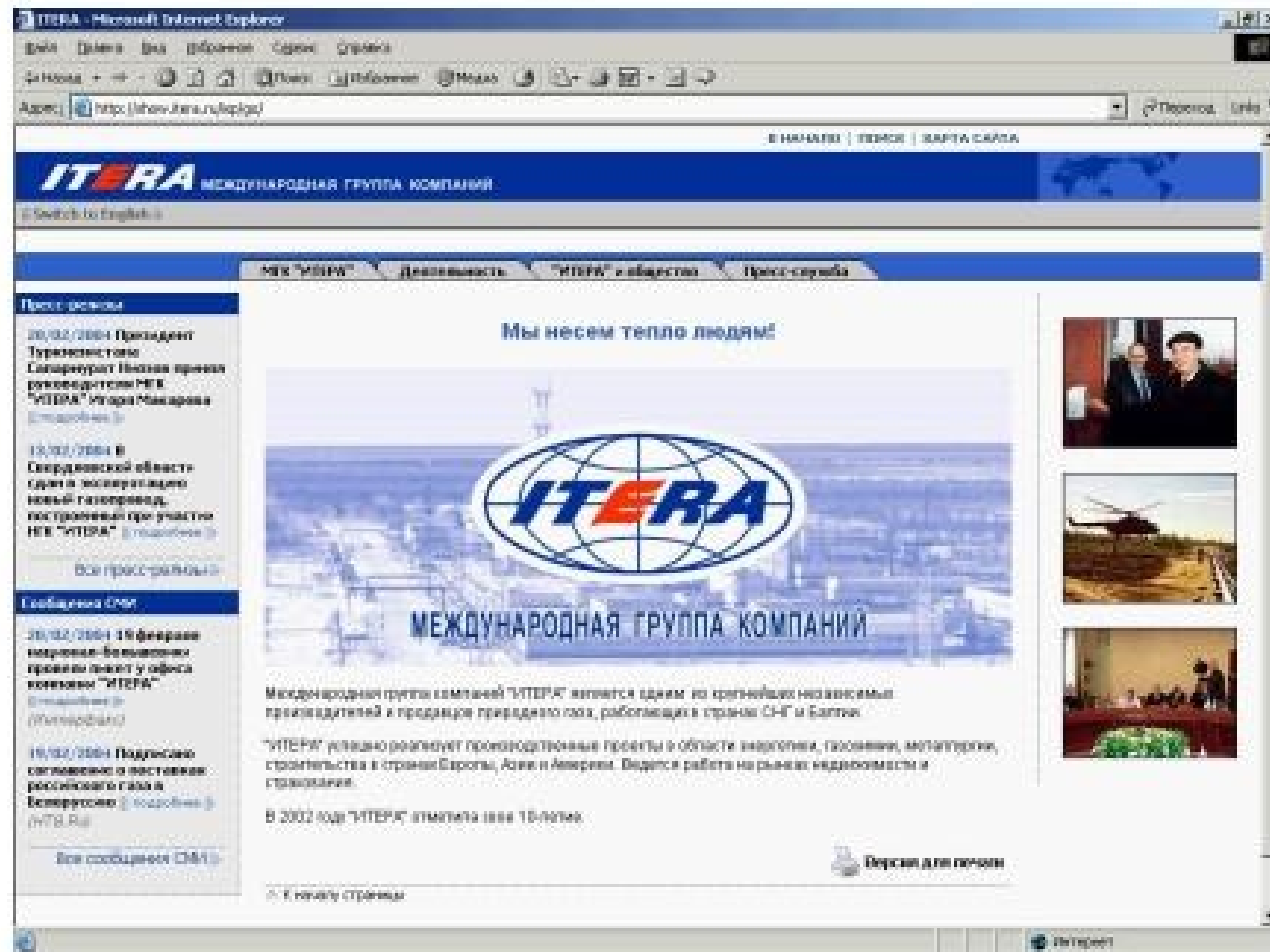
ITERA - Microsoft Internet Explorer

Файл Правка Вид Избранное Сервис Справка

Назад Поиск Избранное Медиа

Адрес: http://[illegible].itera.ru/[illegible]/ Переход Links

В НАЧАЛО | ПОИСК | КАРТА САЙТА

ITERA МЕЖДУНАРОДНАЯ ГРУППА КОМПАНИЙ

Switch to English

МГК "ИТЕРА" Деятельность "ИТЕРА" и общество Пресс-служба

Пресс-релизы

20/02/2004 Президент Туркменистана Сапармурат Ниязов принял руководителя МГК "ИТЕРА" Игоря Макарова [подробнее]

13/02/2004 В Свердловской области сдан в эксплуатацию новый газопровод, построенный при участии МГК "ИТЕРА" [подробнее]

Все пресс-релизы

Сообщения СМИ

20/02/2004 19 февраля надомники-больные провели пикет у офиса компании "ИТЕРА" [подробнее] (ИнтерФакс)

19/02/2004 Подписано соглашение о поставках российского газа в Белоруссию [подробнее] (НТВ.Ru)

Все сообщения СМИ

Мы несем тепло людям!

ITERA

МЕЖДУНАРОДНАЯ ГРУППА КОМПАНИЙ

Международная группа компаний "ИТЕРА" является одним из крупнейших независимых производителей и продавцов природного газа, работающих в странах СНГ и Балтии.

"ИТЕРА" успешно реализует производственные проекты в области энергетики, газохимии, металлургии, строительства в странах Европы, Азии и Америки. Ведется работа на рынках недвижимости и страхования.

В 2002 году "ИТЕРА" отметила свое 10-летие.

Версия для печати

К началу страницы

Интернет